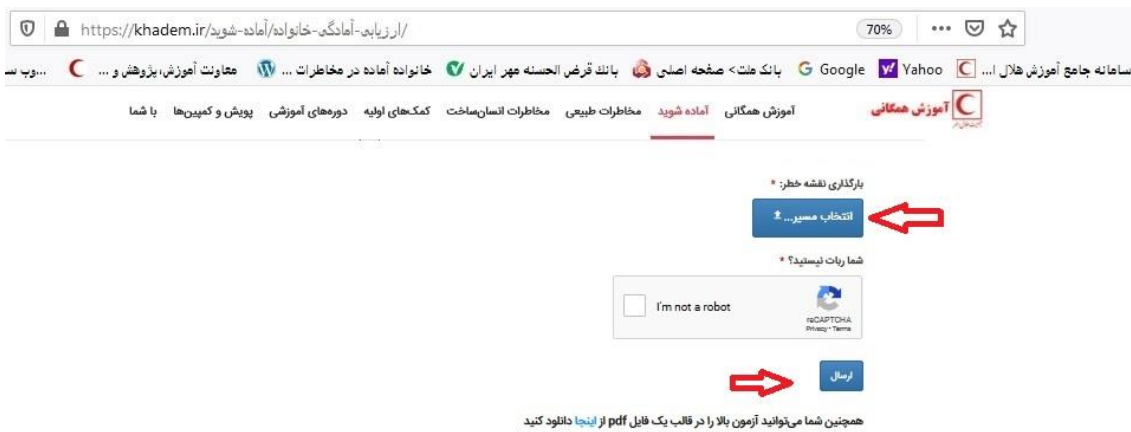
https://khadem.ir/ارزیابی-آمادگی-خانواده/آماده-شوید/

70%

سامانه جامع آموزش هلال ا... Yahoo Google بانک ملت> صفحه اصلی بانک قرض الحسنه مهر ایران خانواده آماده در مخاطرات ... معاونت آموزش،پژوهش و ... ...وب سا

آموزش همگانی

آموزش همگانی آماده شوید مخاطرات طبیعی مخاطرات انسان‌ساخت کمک‌های اولیه دوره‌های آموزشی پویش و کمپین‌ها با شما

بارگذاری نقشه خطر: *

انتخاب مسیر...

شما ربات نیستید؟ *

I'm not a robot

reCAPTCHA
Privacy - Terms

ارسال

همچنین شما می‌توانید آزمون بالا را در قالب یک فایل pdf از اینجا دانلود کنید